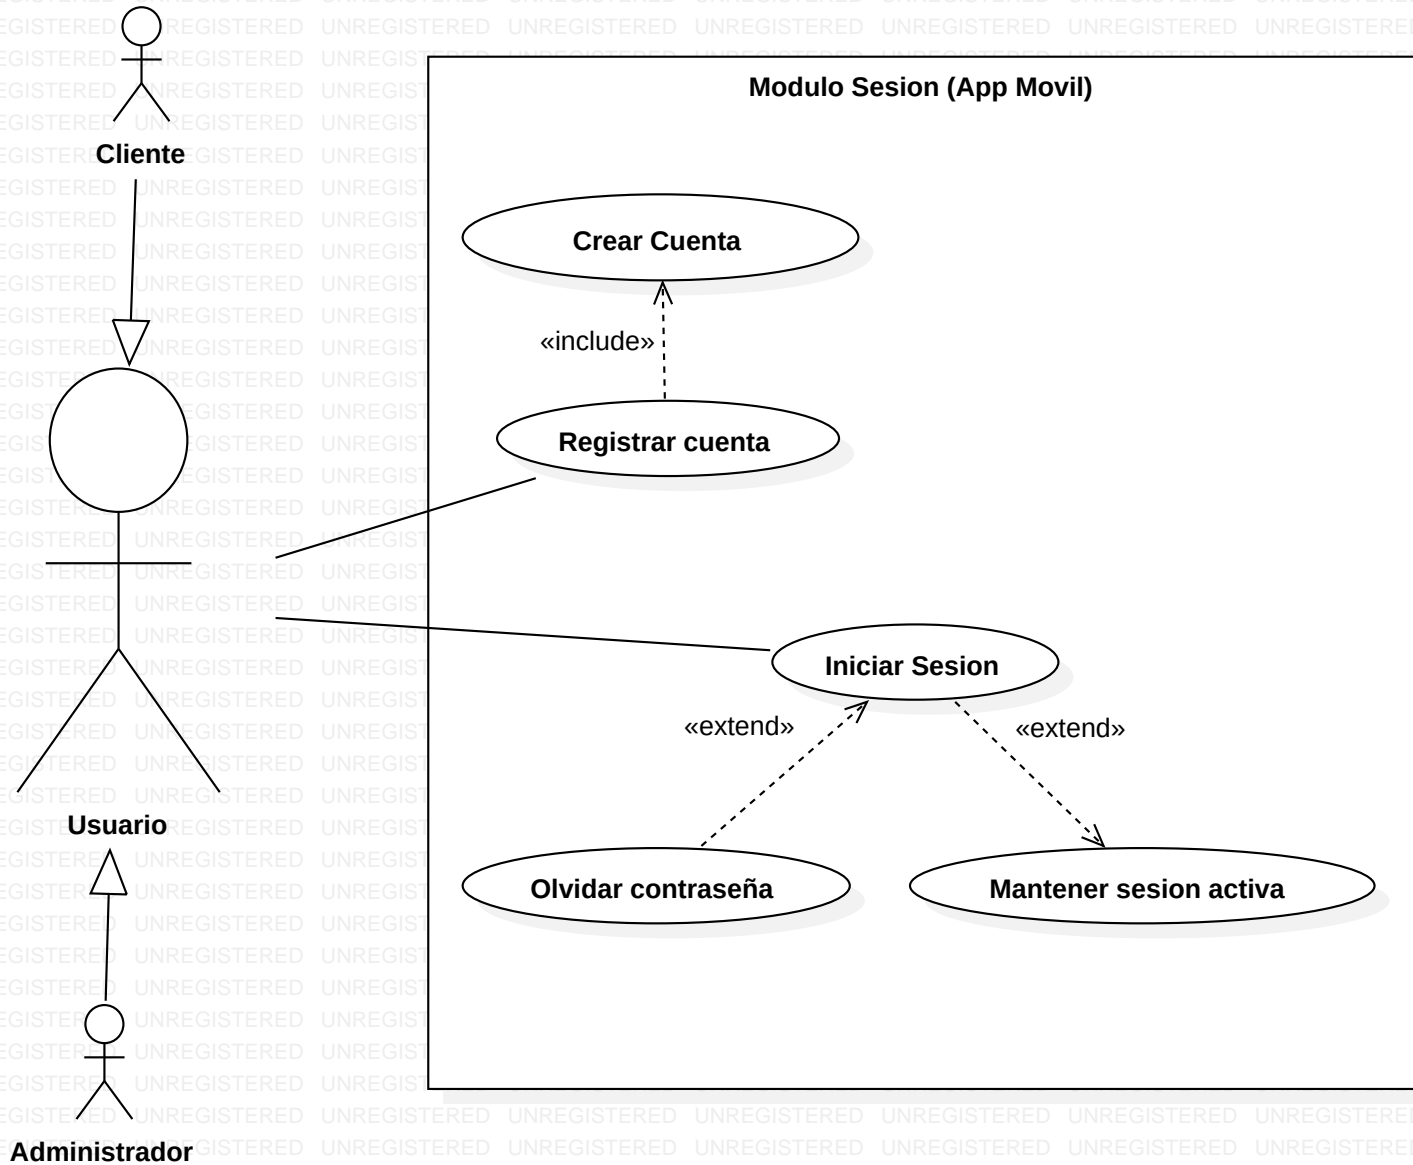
Cliente

Modulo Sesion (App Movil)

Crear Cuenta

«include»

Registrar cuenta

Iniciar Sesion

«extend»

«extend»

Olvidar contraseña

Mantener sesion activa

Usuario

Administrador

UNREGISTERED UNREGISTERED UNREGISTERED UNREGISTERED UNREGISTERED UNREGISTERED UNREGISTERED